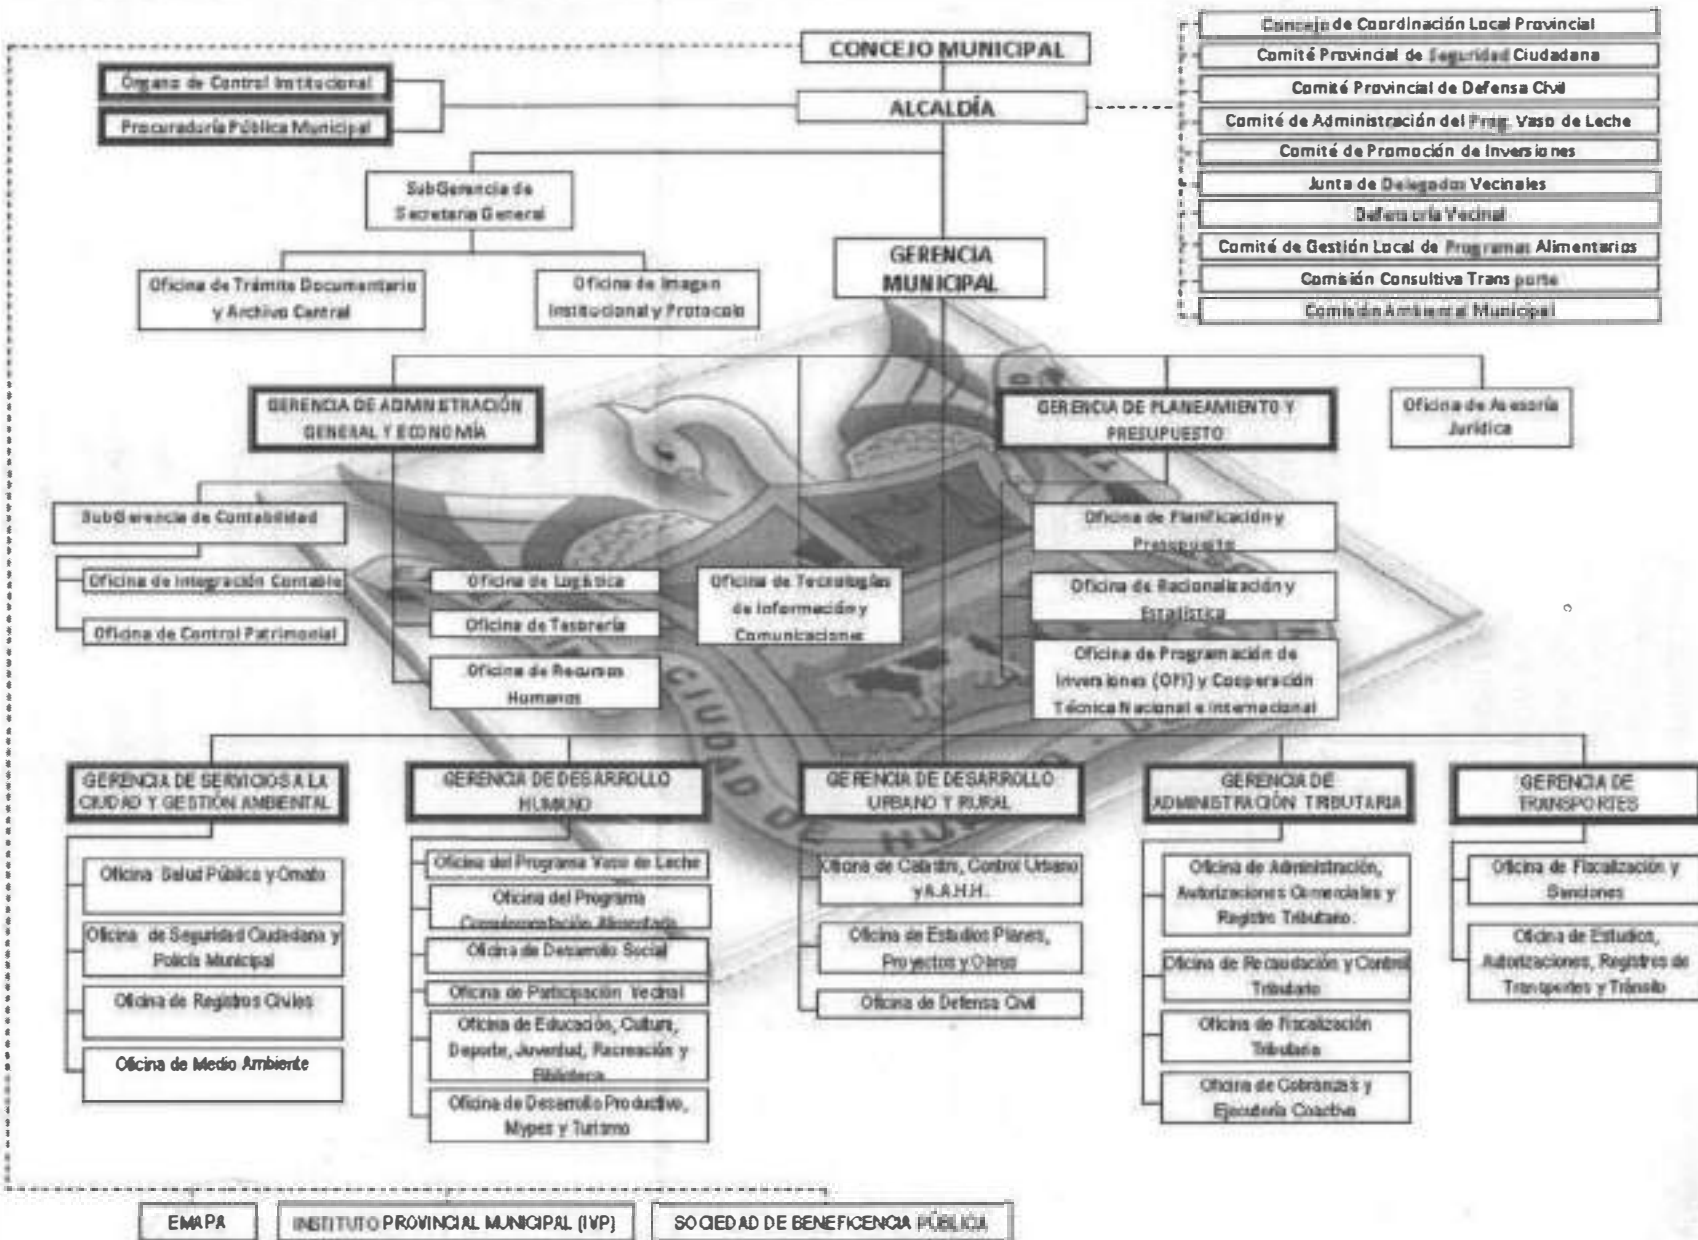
CONCEJO MUNICIPAL

Órgano de Control Institucional

Procuraduría Pública Municipal

ALCALDÍA

Concejo de Coordinación Local Provincial
Comité Provincial de Seguridad Ciudadana
Comité Provincial de Defensa Civil
Comité de Administración del Prog. Vaso de Leche
Comité de Promoción de Inversiones
Junta de Delegados Vecinales
Defensoría Vecinal
Comité de Gestión Local de Programas Alimentarios
Comisión Consultiva Transporte
Comisión Ambiental Municipal

SubGerencia de Secretaria General

Oficina de Trámite Documentario y Archivo Central

Oficina de Imagen Institucional y Protocolo

GERENCIA MUNICIPAL

GERENCIA DE ADMINISTRACIÓN GENERAL Y ECONOMÍA

GERENCIA DE PLANEAMIENTO Y PRESUPUESTO

Oficina de Asesoría Jurídica

SubGerencia de Contabilidad

Oficina de Integración Contable

Oficina de Control Patrimonial

Oficina de Logística

Oficina de Tesorería

Oficina de Recursos Humanos

Oficina de Tecnologías de Información y Comunicaciones

Oficina de Planificación y Presupuesto

Oficina de Racionalización y Estadística

Oficina de Programación de Inversiones (OPI) y Cooperación Técnica Nacional e Internacional

GERENCIA DE SERVICIOS A LA CIUDAD Y GESTIÓN AMBIENTAL

Oficina Salud Pública y Ornato

Oficina de Seguridad Ciudadana y Policía Municipal

Oficina de Registros Civiles

Oficina de Medio Ambiente

GERENCIA DE DESARROLLO HUMANO

Oficina del Programa Vaso de Leche

Oficina del Programa Complementación Alimentaria

Oficina de Desarrollo Social

Oficina de Participación Vecinal

Oficina de Educación, Cultura, Deporte, Juventud, Recreación y Biblioteca

Oficina de Desarrollo Productivo, Mypes y Turismo

GERENCIA DE DESARROLLO URBANO Y RURAL

Oficina de Catastro, Control Urbano y A.A.H.H.

Oficina de Estudios Planes, Proyectos y Obras

Oficina de Defensa Civil

GERENCIA DE ADMINISTRACIÓN TRIBUTARIA

Oficina de Administración, Autorizaciones Comerciales y Registro Tributario.

Oficina de Recaudación y Control Tributario

Oficina de Fiscalización Tributaria

Oficina de Cobranzas y Ejecutoría Coactiva

GERENCIA DE TRANSPORTES

Oficina de Fiscalización y Sanciones

Oficina de Estudios, Autorizaciones, Registros de Transportes y Tránsito

CIUDAD DE HU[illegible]

EMAPA

INSTITUTO PROVINCIAL MUNICIPAL (IVP)

SOCIEDAD DE BENEFICENCIA PÚBLICA